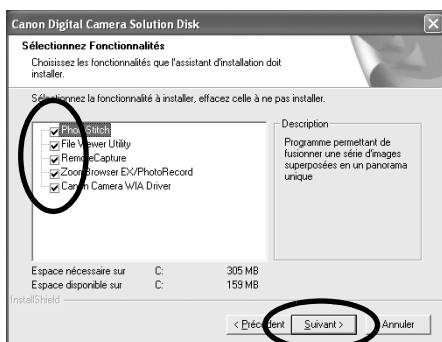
Canon Digital Camera Solution Disk

Sélectionnez Fonctionnalités

Choisissez les fonctionnalités que l'assistant d'installation doit installer.

Sélectionnez la fonctionnalité à installer, effacez celle à ne pas installer.

PhotoStitch
File Viewer Utility
RemoteCapture
ZoomBrowser EX/PhotoRecord
Canon Camera WIA Driver

Description

Programme permettant de fusionner une série d'images superposées en un panorama unique

Espace nécessaire sur C: 305 MB
Espace disponible sur C: 159 MB

InstallShield

< Précédent | Suivant > | Annuler